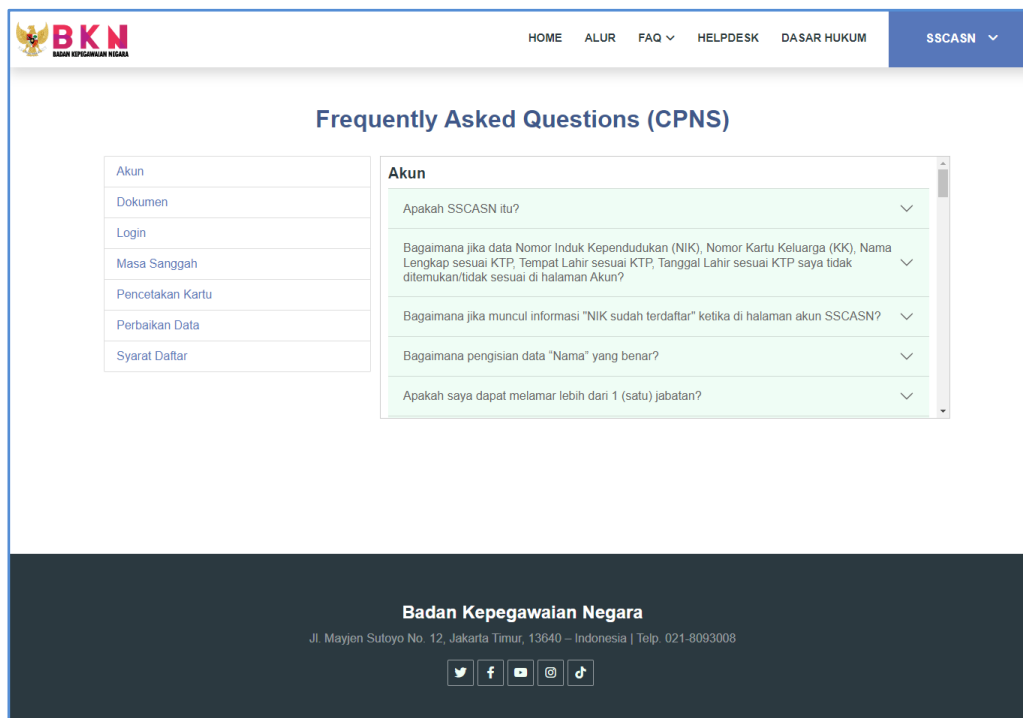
BKN
BADAN KEPEGAWAIAN NEGARA

HOME ALUR FAQ HELPDESK DASAR HUKUM SSCASN

Frequently Asked Questions (CPNS)

Akun
Dokumen
Login
Masa Sanggah
Pencetakan Kartu
Perbaikan Data
Syarat Daftar

Akun

Apakah SSCASN itu?

Bagaimana jika data Nomor Induk Kependudukan (NIK), Nomor Kartu Keluarga (KK), Nama Lengkap sesuai KTP, Tempat Lahir sesuai KTP, Tanggal Lahir sesuai KTP saya tidak ditemukan/tidak sesuai di halaman Akun?

Bagaimana jika muncul informasi "NIK sudah terdaftar" ketika di halaman akun SSCASN?

Bagaimana pengisian data "Nama" yang benar?

Apakah saya dapat melamar lebih dari 1 (satu) jabatan?

Badan Kepegawaian Negara

Jl. Mayjen Sutoyo No. 12, Jakarta Timur, 13640 – Indonesia | Telp. 021-8093008